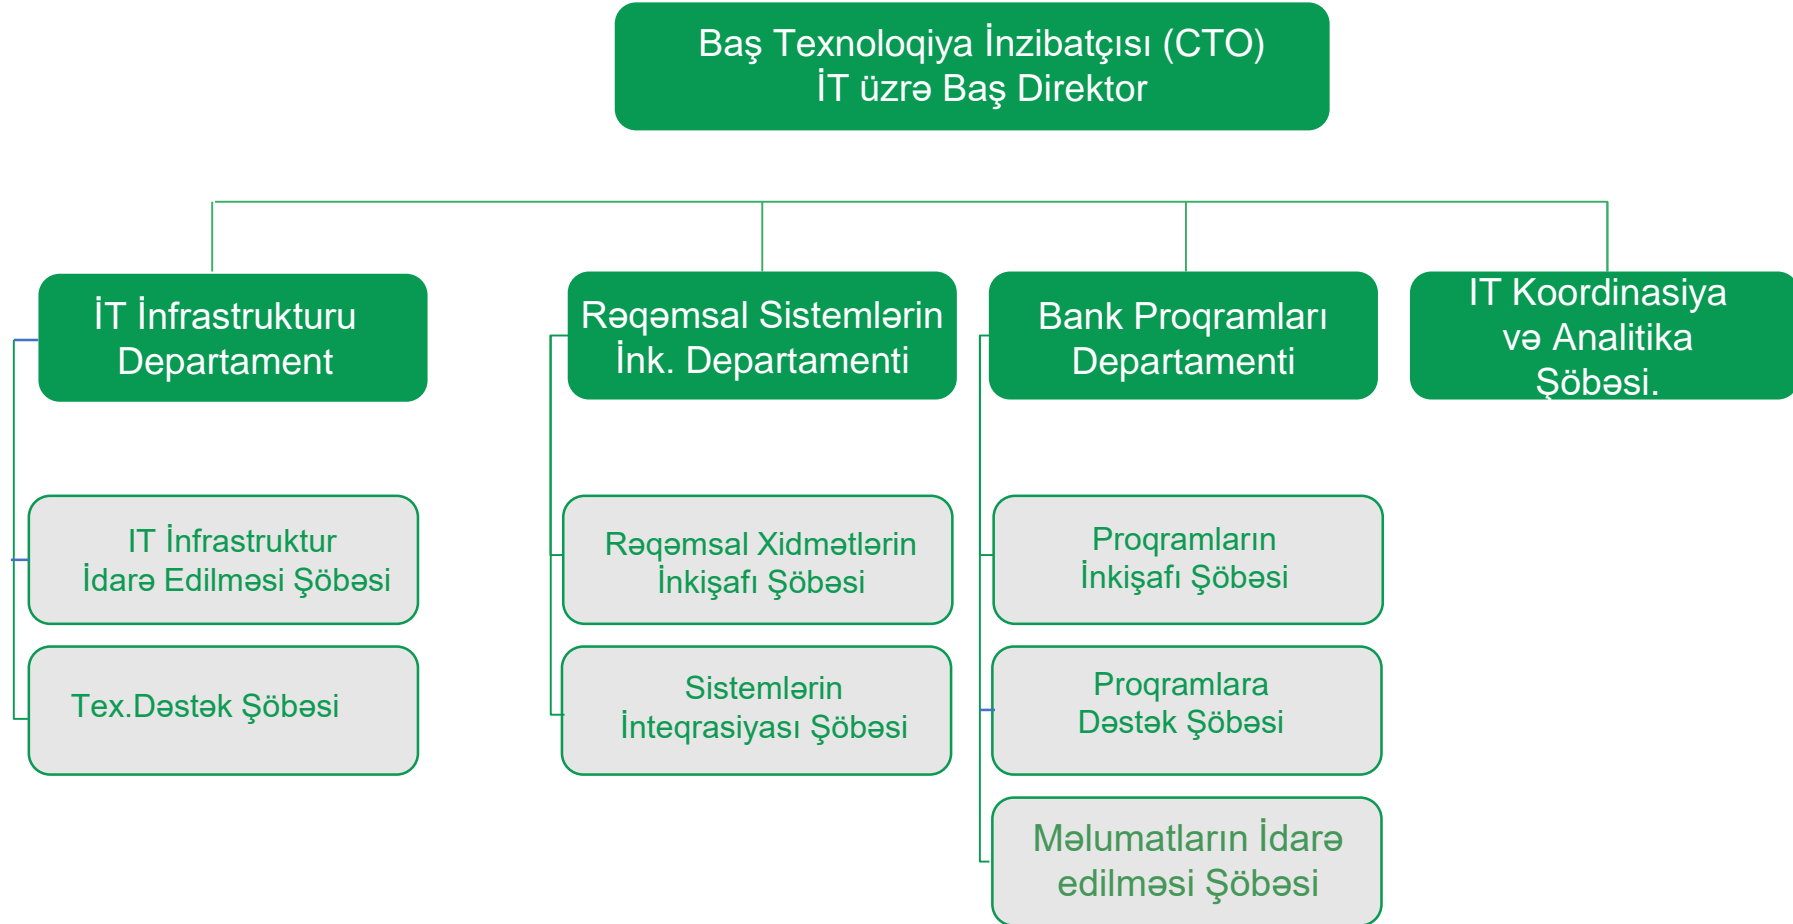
Baş Texnoloqiya İnzibatçısı (CTO)
İT üzrə Baş Direktor

İT İnfrastrukturu Departament

Rəqəmsal Sistemlərin İnk. Departamenti

Bank Proqramları Departamenti

IT Koordinasiya və Analitika Şöbəsi.

IT İnfrastruktur İdarə Edilməsi Şöbəsi

Tex.Dəstək Şöbəsi

Rəqəmsal Xidmətlərin İnkişafı Şöbəsi

Sistemlərin İnteqrasiyası Şöbəsi

Proqramların İnkişafı Şöbəsi

Proqramlara Dəstək Şöbəsi

Məlumatların İdarə edilməsi Şöbəsi